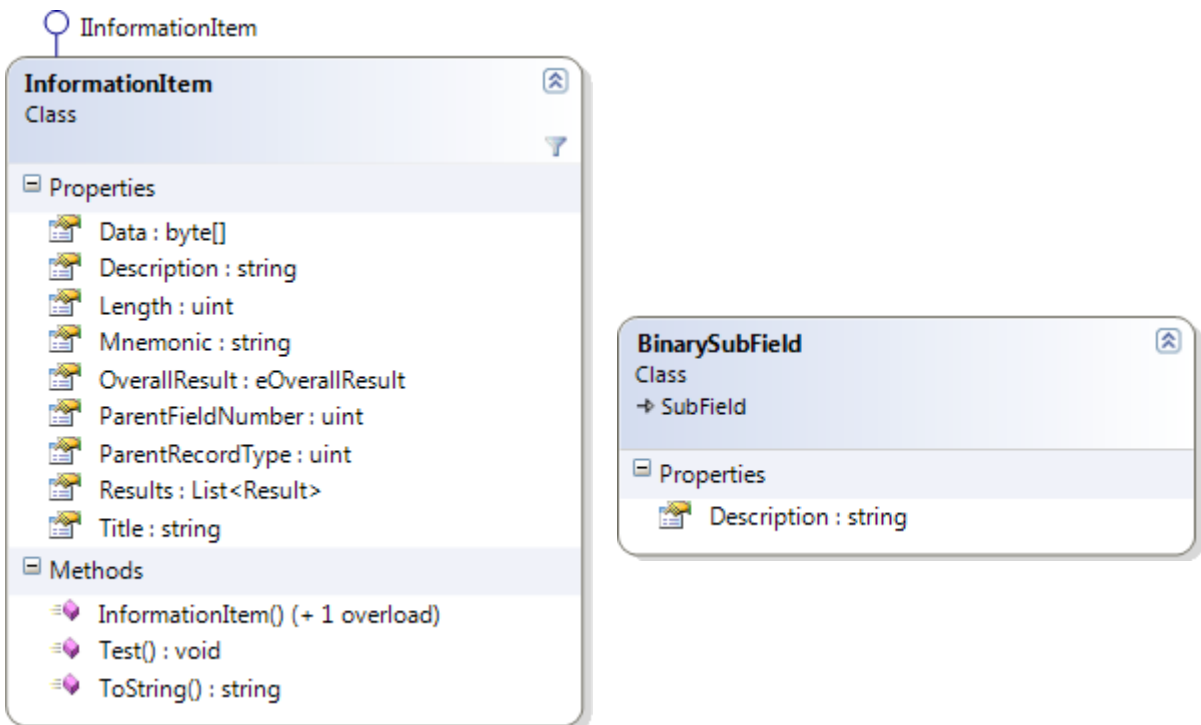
IInformationItem

InformationItem
Class

Properties
Data : byte[]
Description : string
Length : uint
Mnemonic : string
OverallResult : eOverallResult
ParentFieldNumber : uint
ParentRecordType : uint
Results : List<Result>
Title : string

Methods
InformationItem() (+ 1 overload)
Test() : void
ToString() : string

BinarySubField
Class
→ SubField

Properties
Description : string